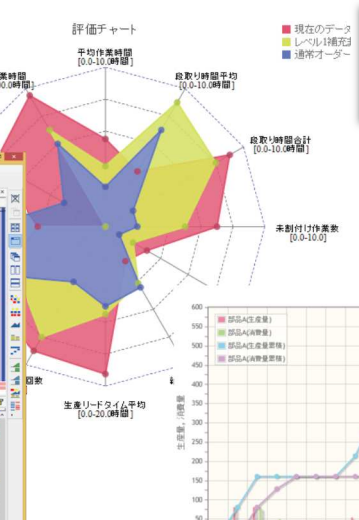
評価チャート

現在のデータ
レベル補充
通常オーダー

平均作業時間
[0.0-10.0時間]

業時間
0.0時間]

段取り時間平均
[0.0-10.0時間]

段取り時間合計
[0.0-10.0時間]

未割付け作業数
[0.0-10.0]

回数

生産リードタイム平均
[0.0-20.0時間]

600
550
500
450
400
350
300
250
200
150
100
50

部品A(生産量)
部品A(消費量)
部品A(生産量累積)
部品A(消費量累積)

生産量・消費量